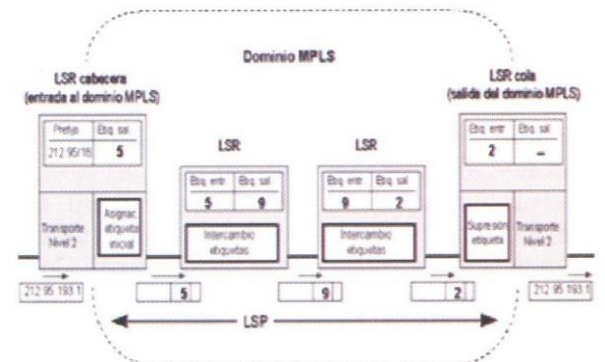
Dominio MPLS

LSR cabecera
(entrada al dominio MPLS)

| Prefijo | Etq sal |
|---|---|
| 212.95/16 | 5 |

Transporte Nivel 2

Asignac. etiqueta inicial

LSR

| Etq entr | Etq sal |
|---|---|
| 5 | 9 |

Intercambio etiquetas

LSR

| Etq entr | Etq sal |
|---|---|
| 9 | 2 |

Intercambio etiquetas

LSR cola
(salida del dominio MPLS)

| Etq entr | Etq sal |
|---|---|
| 2 | – |

Supresión etiqueta

Transporte Nivel 2

212.95.193.1

5

9

2

212.95.193.1

LSP